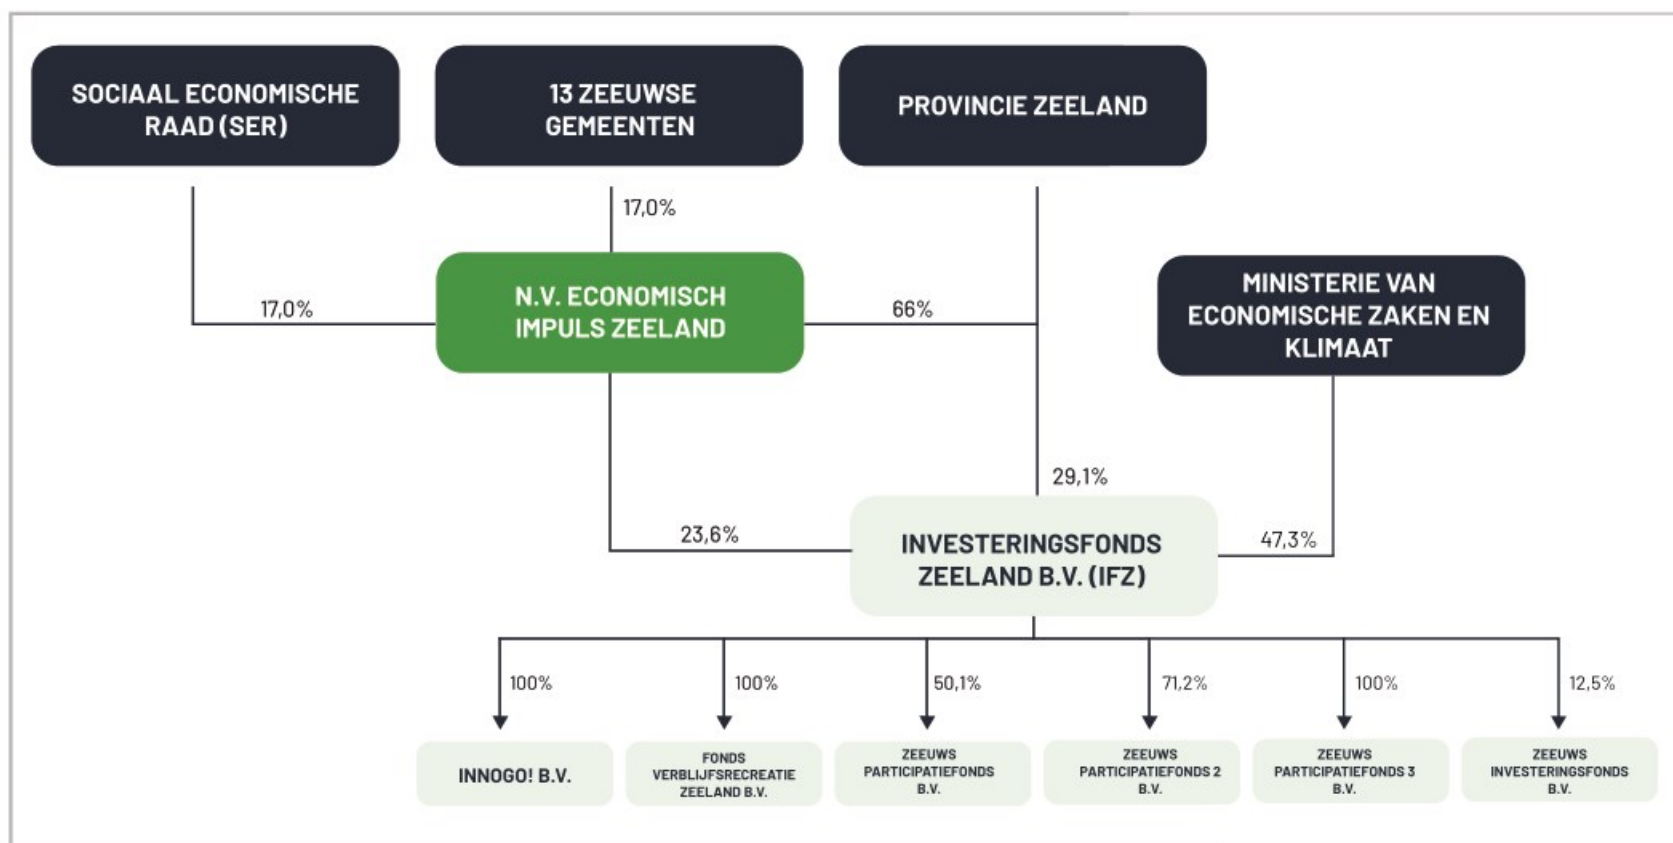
SOCIAAL ECONOMISCHE RAAD (SER)

13 ZEEUWSE GEMEENTEN

PROVINCIE ZEELAND

17,0%

17,0%

N.V. ECONOMISCH IMPULS ZEELAND

66%

MINISTERIE VAN ECONOMISCHE ZAKEN EN KLIMAAT

29,1%

23,6%

INVESTERINGSFONDS ZEELAND B.V. (IFZ)

47,3%

100%

100%

50,1%

71,2%

100%

12,5%

INNOGO! B.V.

FONDS VERBLIJFSRECREATIE ZEELAND B.V.

ZEEUWS PARTICIPATIEFONDS B.V.

ZEEUWS PARTICIPATIEFONDS 2 B.V.

ZEEUWS PARTICIPATIEFONDS 3 B.V.

ZEEUWS INVESTERINGSFONDS B.V.